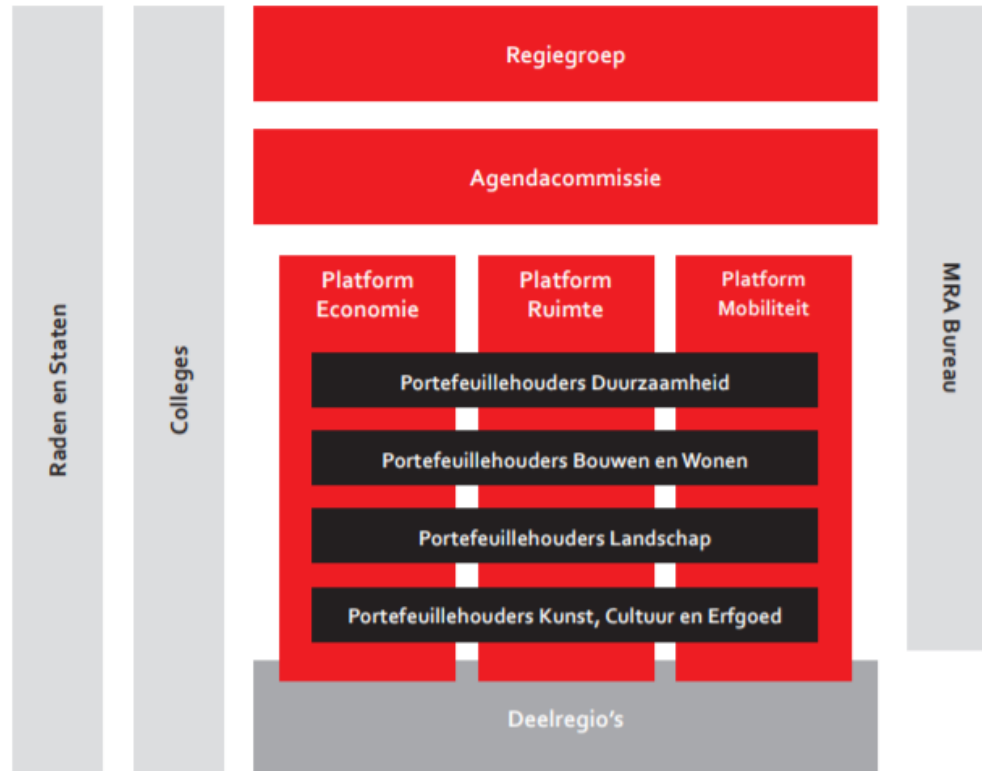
Raden en Staten

Colleges

Regiegroep

Agendacommissie

Platform Economie

Platform Ruimte

Platform Mobiliteit

Portefeuillehouders Duurzaamheid

Portefeuillehouders Bouwen en Wonen

Portefeuillehouders Landschap

Portefeuillehouders Kunst, Cultuur en Erfgoed

Deelregio's

MRA Bureau